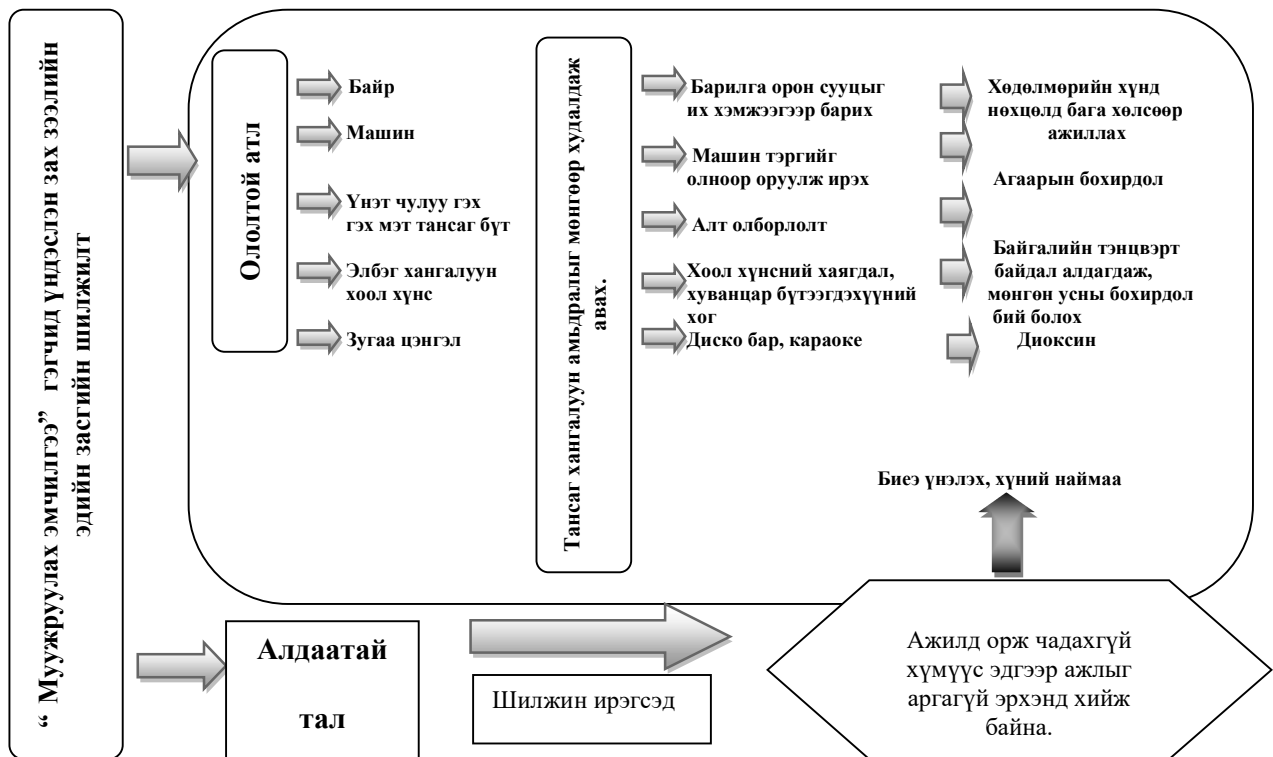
“ Муужруулах эмчилгээ” гэгчид үндэслэн зах зээлийн эдийн засгийн шилжилт

Ололтой атл

Байр

Машин

Үнэт чулуу гэх гэх мэт тансаг бүт

Элбэг хангалуун хоол хүнс

Зугаа цэнгэл

Тансаг хангалуун амьдралыг мөнгөөр худалдаж авах.

Барилга орон сууцыг их хэмжээгээр барих

Машин тэргийг олноор оруулж ирэх

Алт олборлолт

Хоол хүнсний хаягдал, хуванцар бүтээгдэхүүний хог

Диско бар, караоке

Хөдөлмөрийн хүнд нөхцөлд бага хөлсөөр ажиллах

Агаарын бохирдол

Байгалийн тэнцвэрт байдал алдагдаж, мөнгөн усны бохирдол бий болох

Диоксин

Биеэ үнэлэх, хүний наймаа

Алдаатай

тал

Шилжин ирэгсэд

Ажилд орж чадахгүй хүмүүс эдгээр ажлыг аргагүй эрхэнд хийж байна.